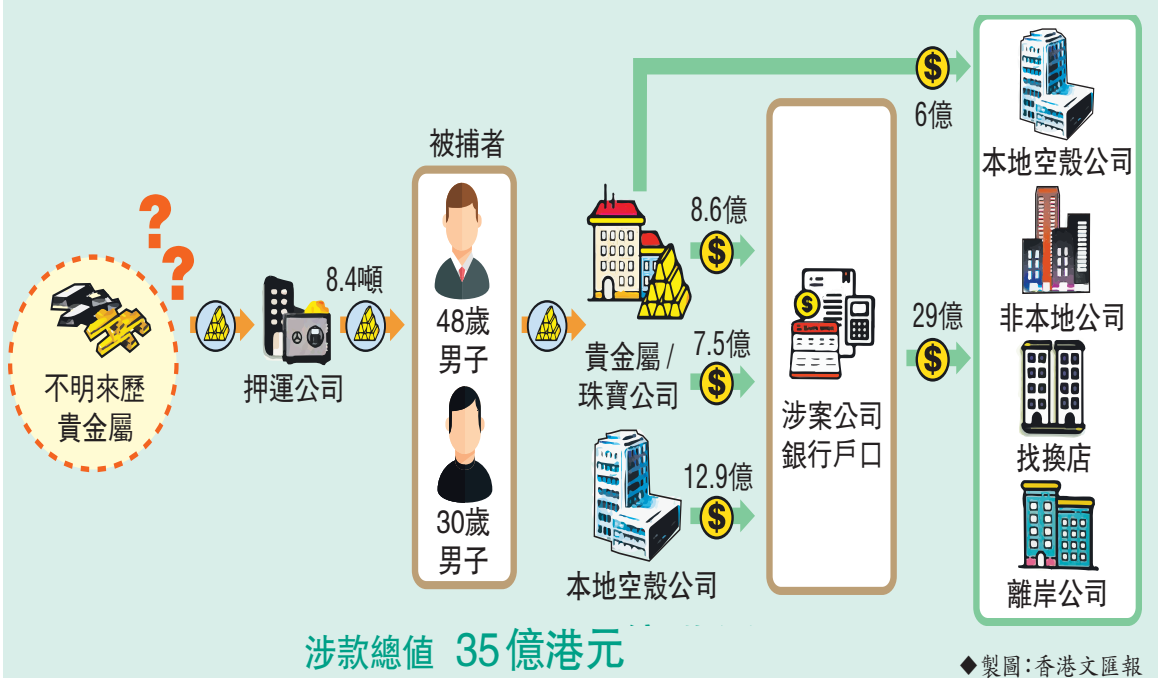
不明來歷
貴金屬

押運公司

8.4噸

被捕者

48歲
男子

30歲
男子

貴金屬 /
珠寶公司

本地空殼公司

8.6億

7.5億

12.9億

涉案公司
銀行戶口

6億

29億

本地空殼公司

非本地公司

找換店

離岸公司

涉款總值 35億港元

◆製圖:香港文匯報